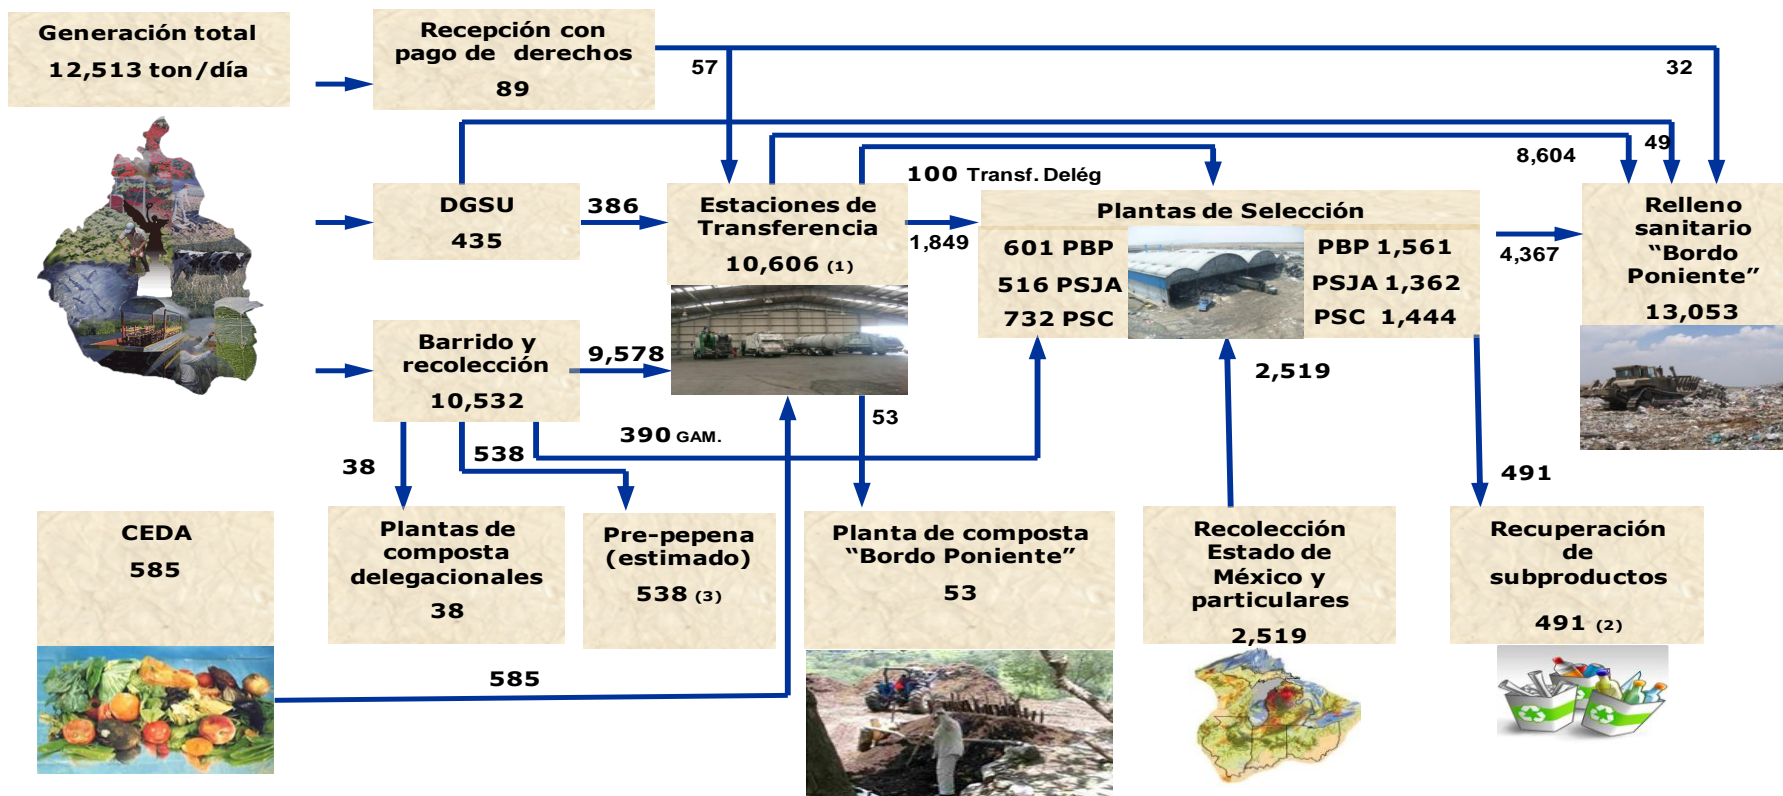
Generación total
12,513 ton/día

Recepción con pago de derechos
89

57

32

DGSU
435

386

Estaciones de Transferencia
10,606 (1)

100 Transf. Deleg

8,604

49

Plantas de Selección

601 PBP
516 PSJA
732 PSC

PBP 1,561
PSJA 1,362
PSC 1,444

1,849

4,367

Relleno sanitario "Bordo Poniente"
13,053

Barrido y recolección
10,532

9,578

390 GAM.

53

2,519

38

538

491

CEDA
585

Plantas de composta delegacionales
38

Pre-pepena (estimado)
538 (3)

Planta de composta "Bordo Poniente"
53

Recolección Estado de México y particulares
2,519

Recuperación de subproductos
491 (2)

585